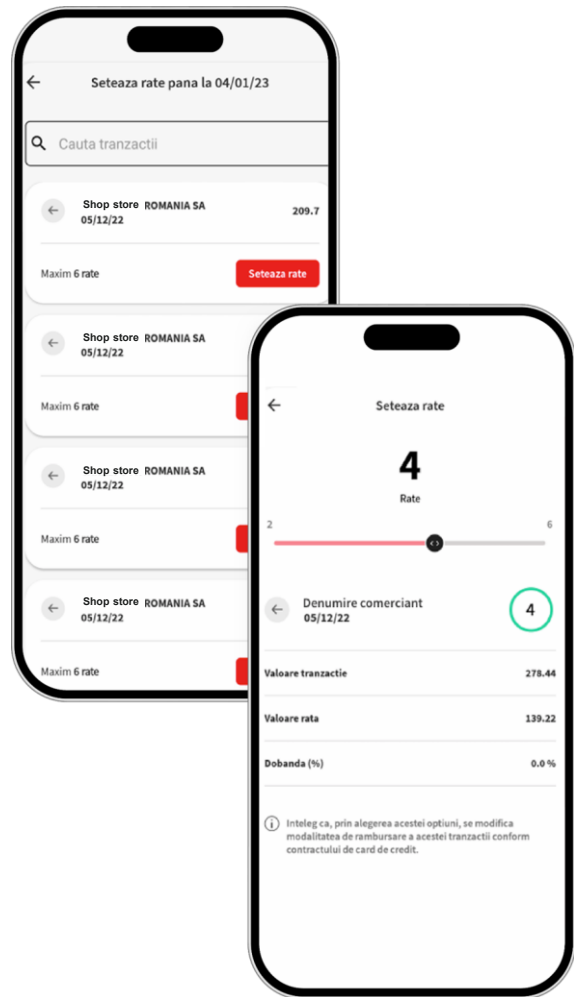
Seteaza rate pana la 04/01/23

Cauta tranzactii

Shop store ROMANIA SA
05/12/22
209.7

Maxim 6 rate
Seteaza rate

Shop store ROMANIA SA
05/12/22

Maxim 6 rate

Shop store ROMANIA SA
05/12/22

Maxim 6 rate

Shop store ROMANIA SA
05/12/22

Maxim 6 rate

Seteaza rate

4
Rate

2
6

Denumire comerciant
05/12/22
4

| | |
|---|---|
| Valoare tranzactie | 278.44 |
| Valoare rata | 139.22 |
| Dobanda (%) | 0.0 % |

Inteleg ca, prin alegerea acestei optiuni, se modifica modalitatea de rambursare a acestei tranzactii conform contractului de card de credit.